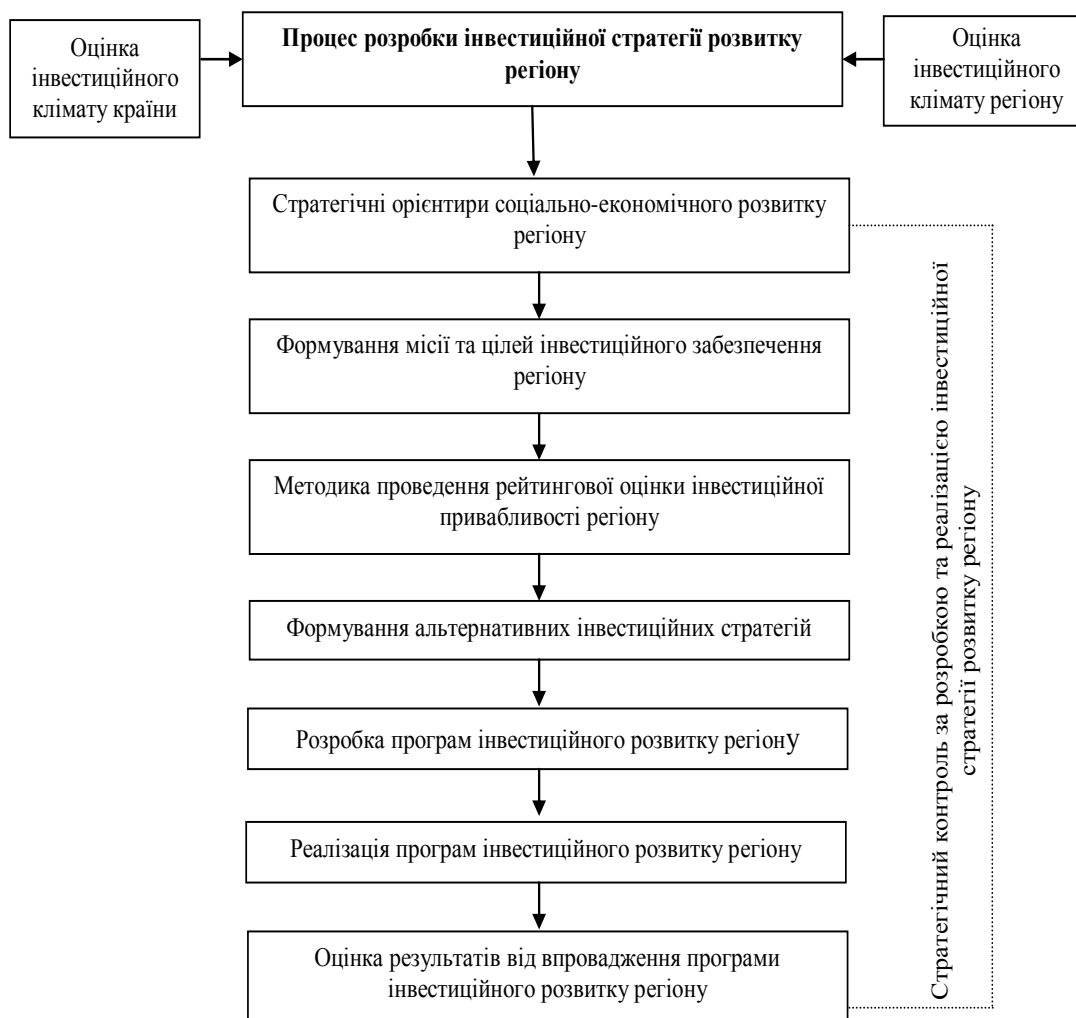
Оцінка інвестиційного клімату країни

Процес розробки інвестиційної стратегії розвитку регіону

Оцінка інвестиційного клімату регіону

Стратегічні орієнтири соціально-економічного розвитку регіону

Формування місії та цілей інвестиційного забезпечення регіону

Методика проведення рейтингової оцінки інвестиційної привабливості регіону

Формування альтернативних інвестиційних стратегій

Розробка програм інвестиційного розвитку регіону

Реалізація програм інвестиційного розвитку регіону

Оцінка результатів від впровадження програми інвестиційного розвитку регіону

Стратегічний контроль за розробкою та реалізацією інвестиційної стратегії розвитку регіону